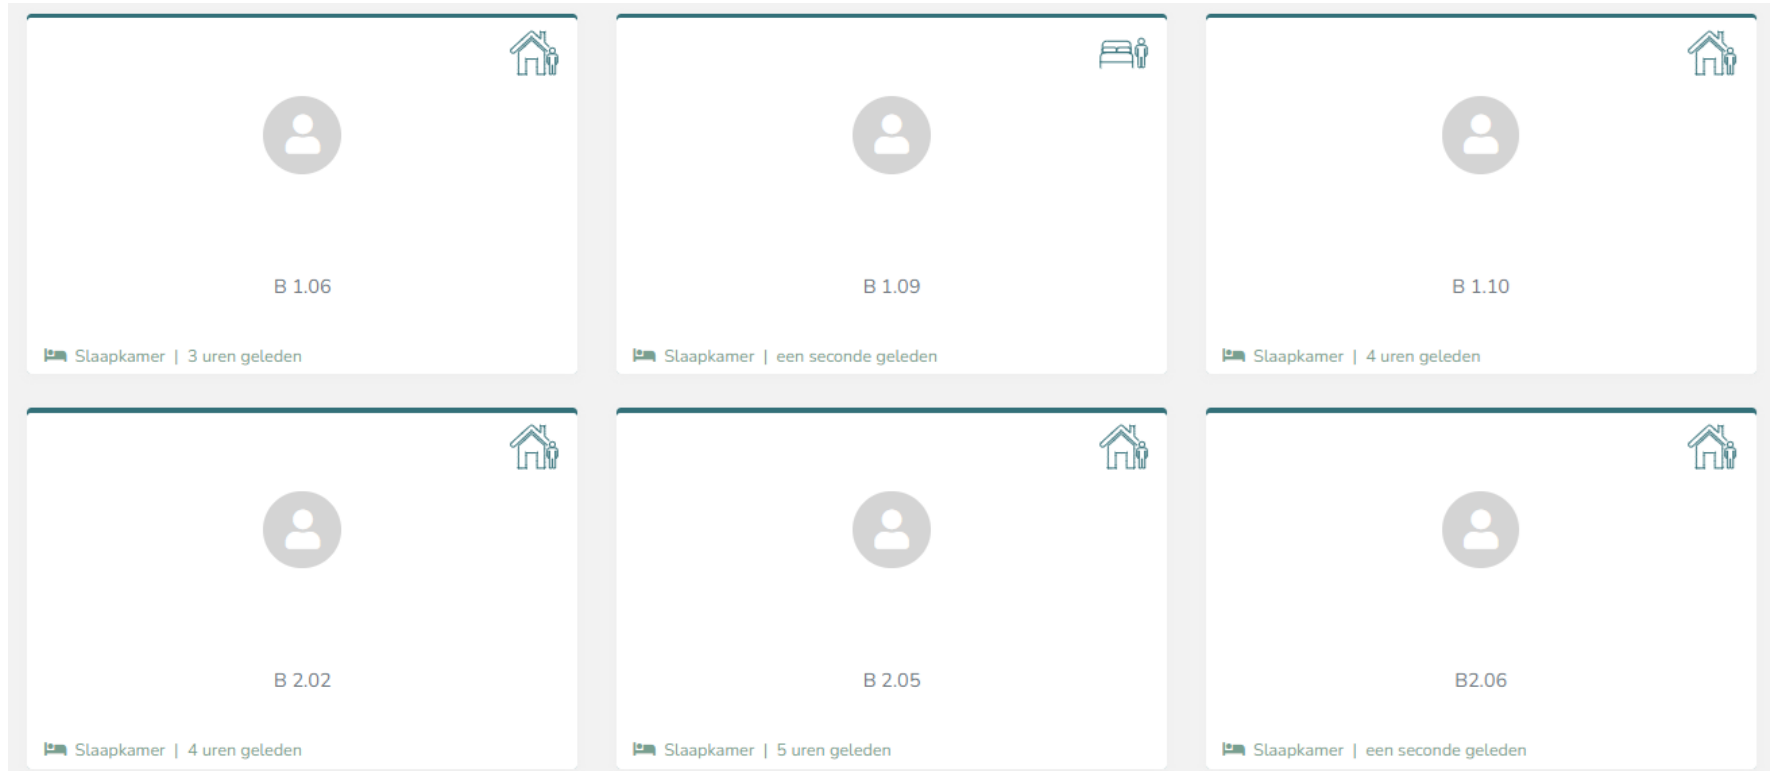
B 1.06

Slaapkamer | 3 uren geleden

B 1.09

Slaapkamer | een seconde geleden

B 1.10

Slaapkamer | 4 uren geleden

B 2.02

Slaapkamer | 4 uren geleden

B 2.05

Slaapkamer | 5 uren geleden

B2.06

Slaapkamer | een seconde geleden